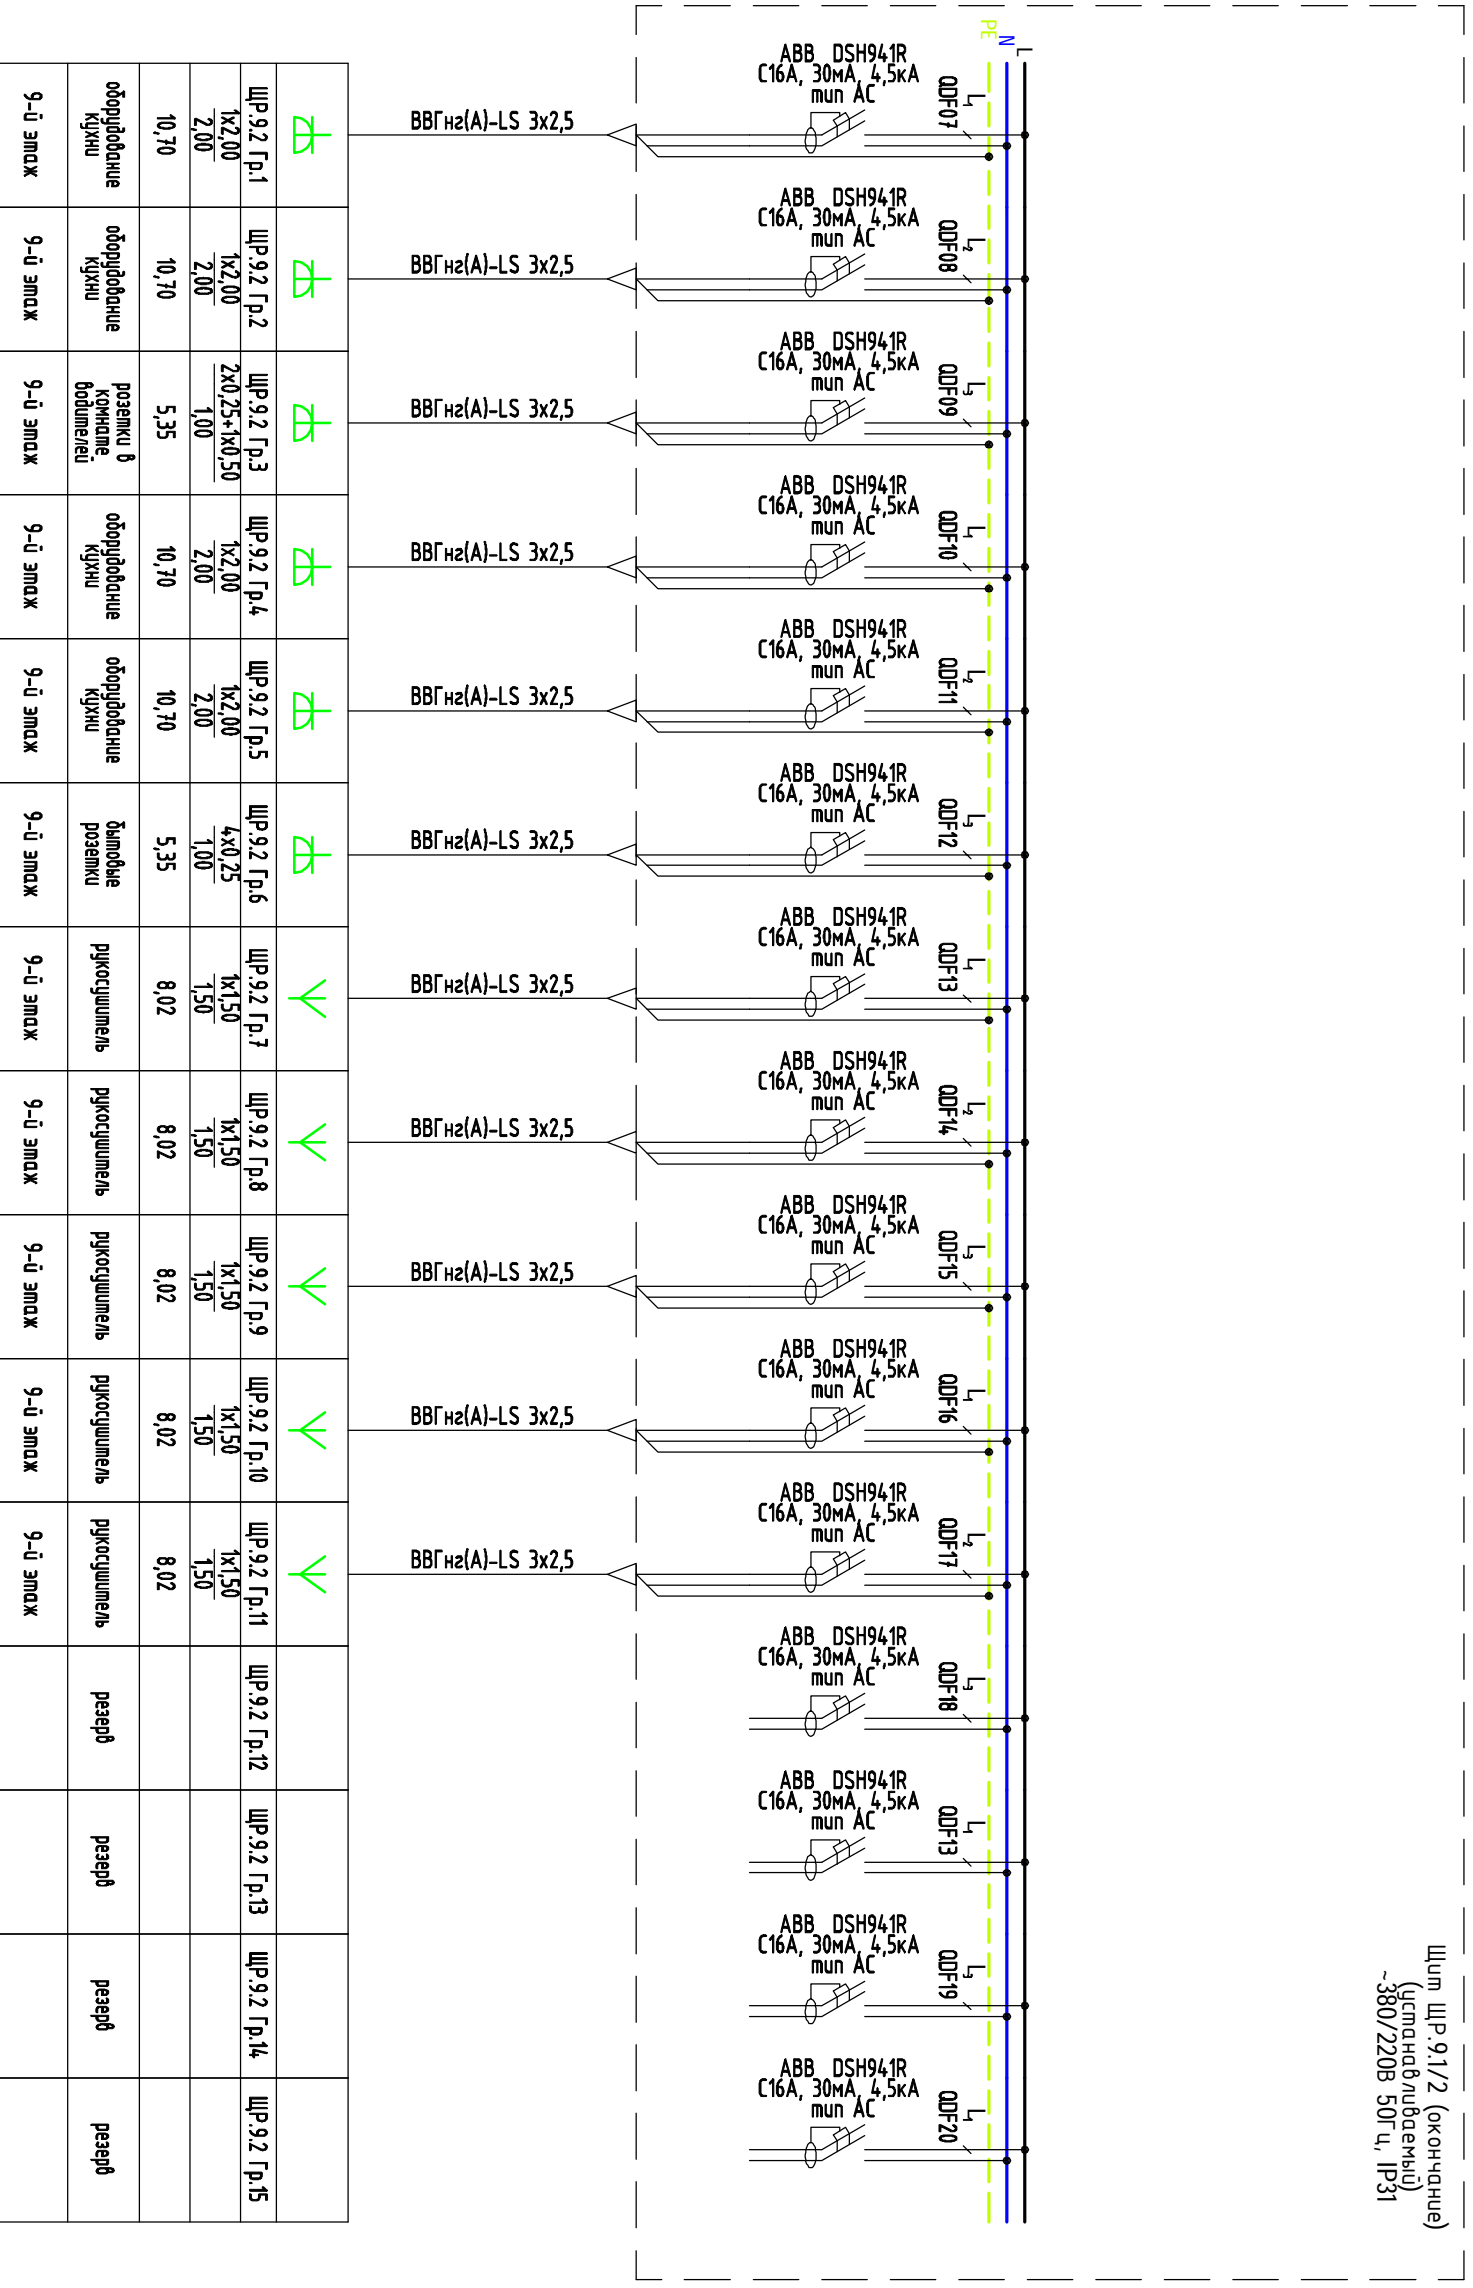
PE N L

ABB DSH941R C16A, 30мА, 4,5кА тип AC QDF07 L1
ВВГнг(A)-LS 3x2,5
ЩР.9.2 Гр.1 | $\frac{1x2,00}{2,00}$ | 10,70 | оборудование кухни | 9-й этаж

ABB DSH941R C16A, 30мА, 4,5кА тип AC QDF08 L1
ВВГнг(A)-LS 3x2,5
ЩР.9.2 Гр.2 | $\frac{1x2,00}{2,00}$ | 10,70 | оборудование кухни | 9-й этаж

ABB DSH941R C16A, 30мА, 4,5кА тип AC QDF09 L1
ВВГнг(A)-LS 3x2,5
ЩР.9.2 Гр.3 | $\frac{2x0,25+1x0,50}{1,00}$ | 5,35 | розетки в комнате водителей | 9-й этаж

ABB DSH941R C16A, 30мА, 4,5кА тип AC QDF10 L1
ВВГнг(A)-LS 3x2,5
ЩР.9.2 Гр.4 | $\frac{1x2,00}{2,00}$ | 10,70 | оборудование кухни | 9-й этаж

ABB DSH941R C16A, 30мА, 4,5кА тип AC QDF11 L1
ВВГнг(A)-LS 3x2,5
ЩР.9.2 Гр.5 | $\frac{1x2,00}{2,00}$ | 10,70 | оборудование кухни | 9-й этаж

ABB DSH941R C16A, 30мА, 4,5кА тип AC QDF12 L1
ВВГнг(A)-LS 3x2,5
ЩР.9.2 Гр.6 | $\frac{4x0,25}{1,00}$ | 5,35 | бытовые розетки | 9-й этаж

ABB DSH941R C16A, 30мА, 4,5кА тип AC QDF13 L1
ВВГнг(A)-LS 3x2,5
ЩР.9.2 Гр.7 | $\frac{1x1,50}{1,50}$ | 8,02 | рукосушитель | 9-й этаж

ABB DSH941R C16A, 30мА, 4,5кА тип AC QDF14 L1
ВВГнг(A)-LS 3x2,5
ЩР.9.2 Гр.8 | $\frac{1x1,50}{1,50}$ | 8,02 | рукосушитель | 9-й этаж

ABB DSH941R C16A, 30мА, 4,5кА тип AC QDF15 L1
ВВГнг(A)-LS 3x2,5
ЩР.9.2 Гр.9 | $\frac{1x1,50}{1,50}$ | 8,02 | рукосушитель | 9-й этаж

ABB DSH941R C16A, 30мА, 4,5кА тип AC QDF16 L1
ВВГнг(A)-LS 3x2,5
ЩР.9.2 Гр.10 | $\frac{1x1,50}{1,50}$ | 8,02 | рукосушитель | 9-й этаж

ABB DSH941R C16A, 30мА, 4,5кА тип AC QDF17 L1
ВВГнг(A)-LS 3x2,5
ЩР.9.2 Гр.11 | $\frac{1x1,50}{1,50}$ | 8,02 | рукосушитель | 9-й этаж

ABB DSH941R C16A, 30мА, 4,5кА тип AC QDF18 L1
ЩР.9.2 Гр.12 | резерв

ABB DSH941R C16A, 30мА, 4,5кА тип AC QDF13 L1
ЩР.9.2 Гр.13 | резерв

ABB DSH941R C16A, 30мА, 4,5кА тип AC QDF19 L1
ЩР.9.2 Гр.14 | резерв

ABB DSH941R C16A, 30мА, 4,5кА тип AC QDF20 L1
ЩР.9.2 Гр.15 | резерв

Щит ЩР.9.1/2 (окончание) (устанавливаемый) ~380/220В 50Гц, IP31